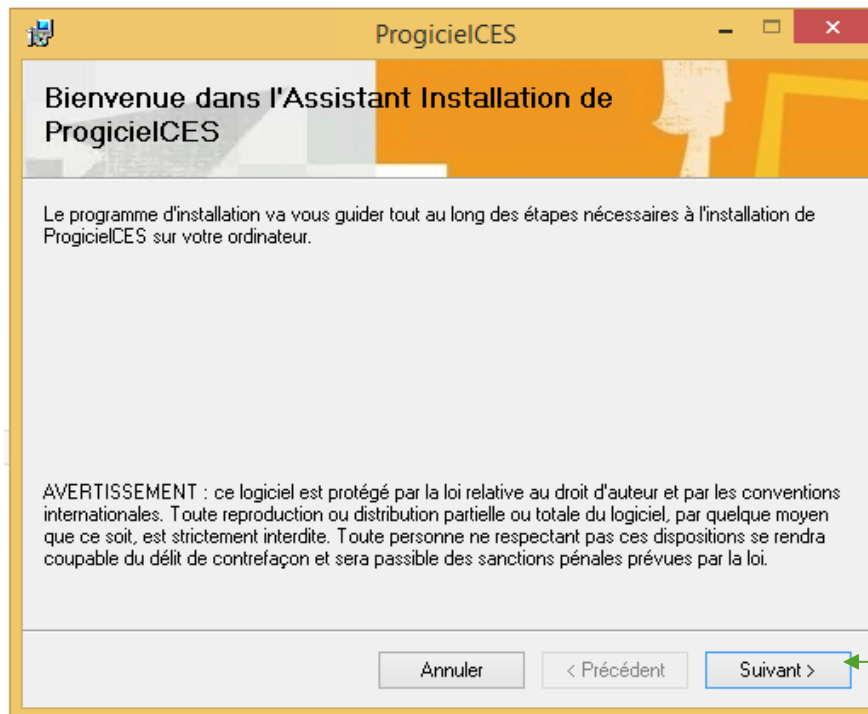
ProgicielCES

Bienvenue dans l'Assistant Installation de ProgicielCES

Le programme d'installation va vous guider tout au long des étapes nécessaires à l'installation de ProgicielCES sur votre ordinateur.

AVERTISSEMENT : ce logiciel est protégé par la loi relative au droit d'auteur et par les conventions internationales. Toute reproduction ou distribution partielle ou totale du logiciel, par quelque moyen que ce soit, est strictement interdite. Toute personne ne respectant pas ces dispositions se rendra coupable du délit de contrefaçon et sera passible des sanctions pénales prévues par la loi.

Annuler | < Précédent | Suivant >